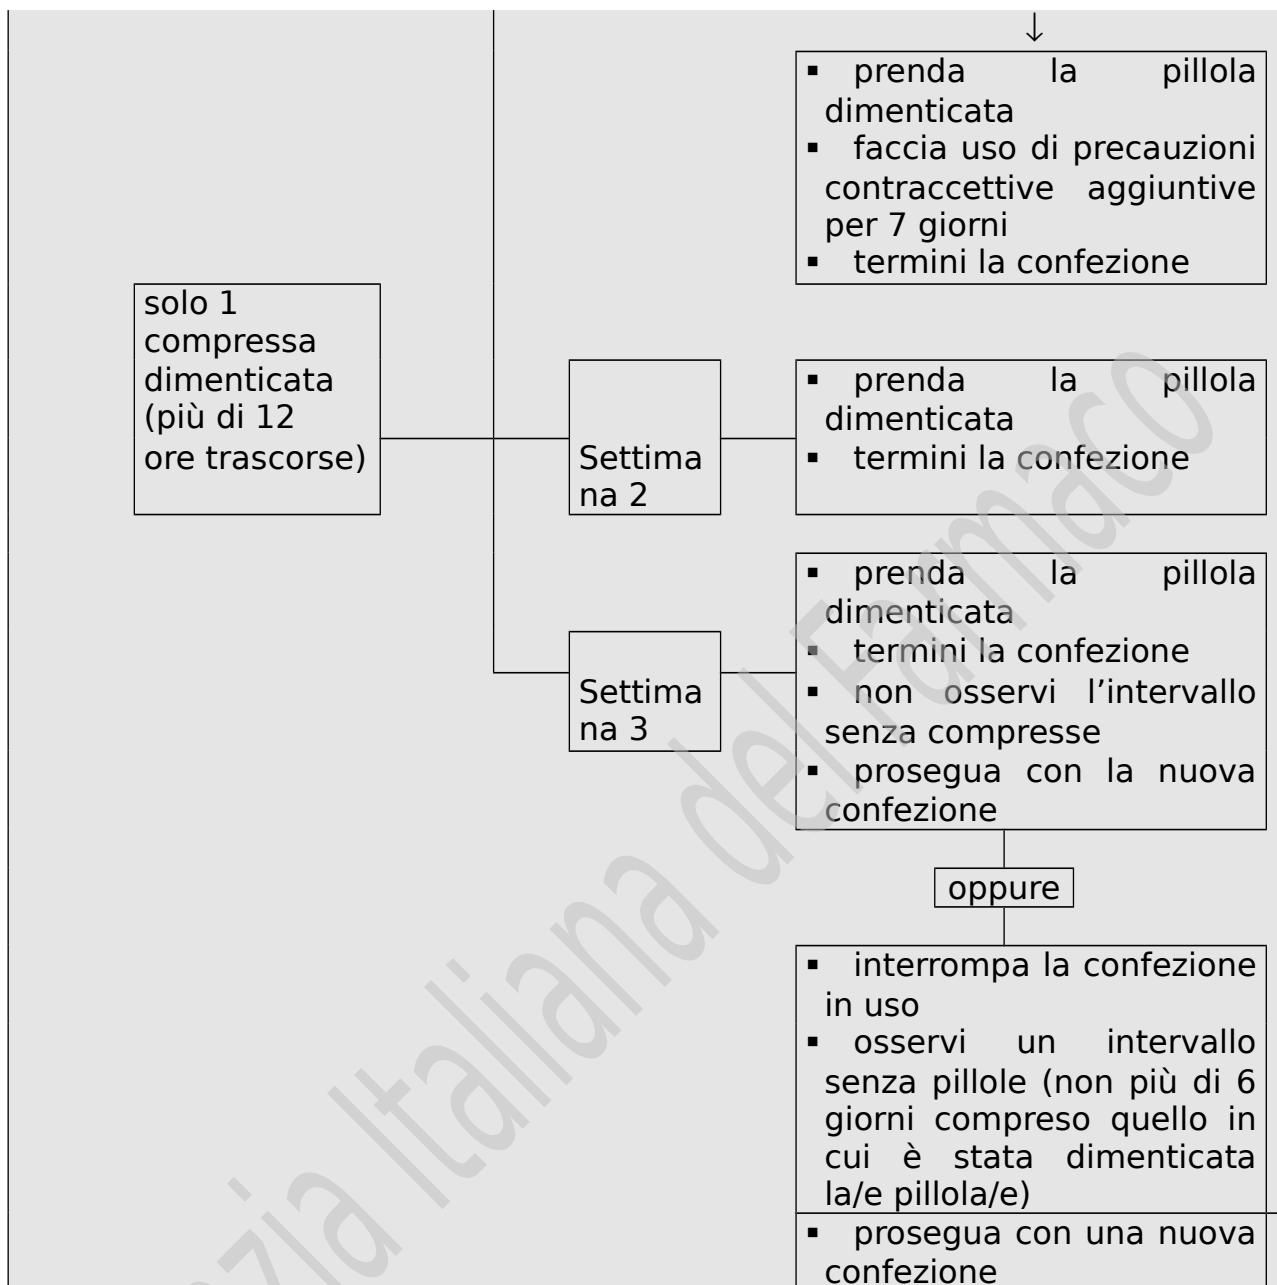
↓

- prenda la pillola dimenticata
- faccia uso di precauzioni contraccettive aggiuntive per 7 giorni
- termini la confezione

solo 1 compressa dimenticata (più di 12 ore trascorse)

Settimana 2

- prenda la pillola dimenticata
- termini la confezione

Settimana 3

- prenda la pillola dimenticata
- termini la confezione
- non osservi l'intervallo senza compresse
- prosegua con la nuova confezione

oppure

- interrompa la confezione in uso
- osservi un intervallo senza pillole (non più di 6 giorni compreso quello in cui è stata dimenticata la/e pillola/e)
- prosegua con una nuova confezione

Agenzia Italiana del Farmaco